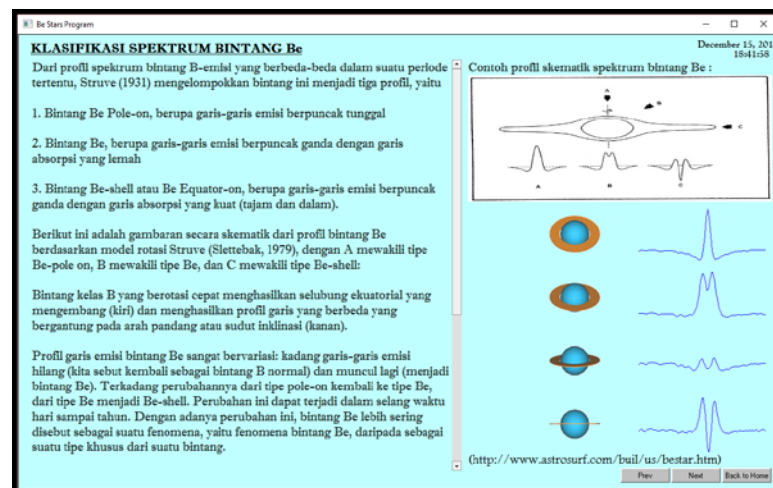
Be Stars Program

KLASIFIKASI SPEKTRUM BINTANG Be

December 15, 201
18:41:58

Dari profil spektrum bintang B-emisi yang berbeda-beda dalam suatu periode tertentu, Struve (1931) mengelompokkan bintang ini menjadi tiga profil, yaitu

1. Bintang Be Pole-on, berupa garis-garis emisi berpuncak tunggal

2. Bintang Be, berupa garis-garis emisi berpuncak ganda dengan garis absorpsi yang lemah

3. Bintang Be-shell atau Be Equator-on, berupa garis-garis emisi berpuncak ganda dengan garis absorpsi yang kuat (tajam dan dalam).

Berikut ini adalah gambaran secara skematik dari profil bintang Be berdasarkan model rotasi Struve (Slettebak, 1979), dengan A mewakili tipe Be-pole on, B mewakili tipe Be, dan C mewakili tipe Be-shell:

Bintang kelas B yang berotasi cepat menghasilkan selubung ekuatorial yang mengembang (kiri) dan menghasilkan profil garis yang berbeda yang bergantung pada arah pandang atau sudut inklinasi (kanan).

Profil garis emisi bintang Be sangat bervariasi: kadang garis-garis emisi hilang (kita sebut kembali sebagai bintang B normal) dan muncul lagi (menjadi bintang Be). Terkadang perubahannya dari tipe pole-on kembali ke tipe Be, dari tipe Be menjadi Be-shell. Perubahan ini dapat terjadi dalam selang waktu hari sampai tahun. Dengan adanya perubahan ini, bintang Be lebih sering disebut sebagai suatu fenomena, yaitu fenomena bintang Be, daripada sebagai suatu tipe khusus dari suatu bintang.

Contoh profil skematik spektrum bintang Be :

A
B
C
A
B
C

(http://www.astrosurf.com/buil/us/bestar.htm)

Prev
Next
Back to Home